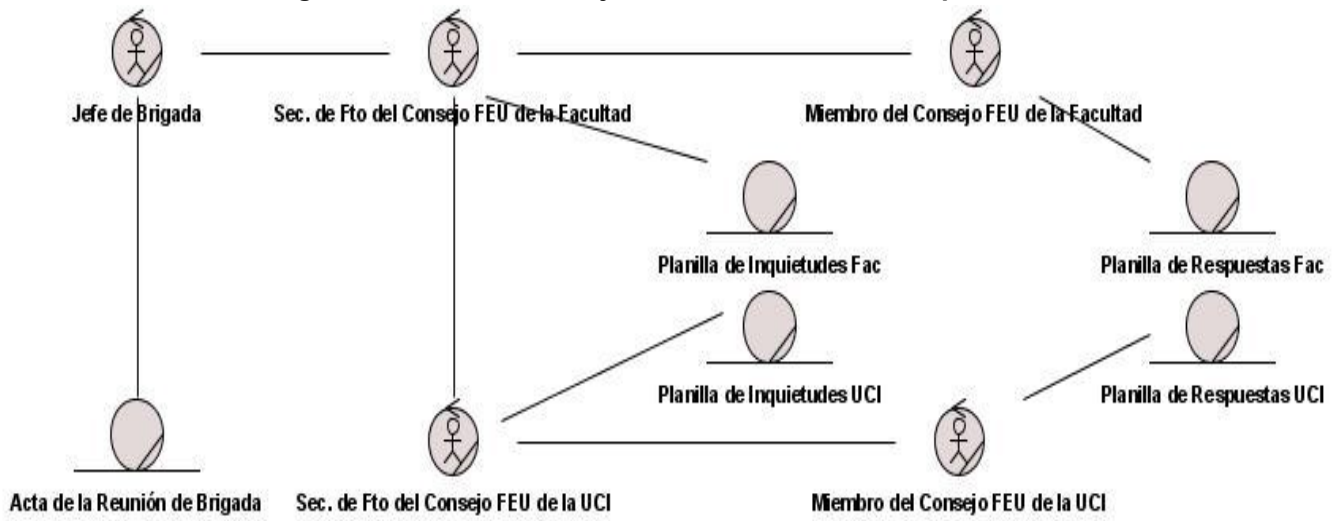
Jefe de Brigada

Sec. de Fto del Consejo FEU de la Facultad

Miembro del Consejo FEU de la Facultad

Planilla de Inquietudes Fac

Planilla de Respuestas Fac

Planilla de Inquietudes UCI

Planilla de Respuestas UCI

Acta de la Reunión de Brigada

Sec. de Fto del Consejo FEU de la UCI

Miembro del Consejo FEU de la UCI